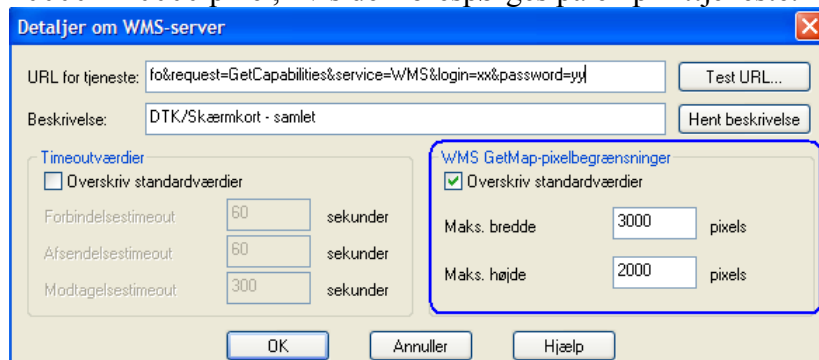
Detaljer om WMS-server

URL for tjeneste: fo&request=GetCapabilities&service=WMS&login=xx&password=yy
Test URL...

Beskrivelse: DTK/Skærmkort - samlet
Hent beskrivelse

Timeoutværdier
Overskriv standardværdier
Forbindelsestimeout 60 sekunder
Afsendelsestimeout 60 sekunder
Modtagelsestimeout 300 sekunder

WMS GetMap-pixelbegrænsninger
Overskriv standardværdier
Maks. bredde 3000 pixels
Maks. højde 2000 pixels

OK Annuller Hjælp